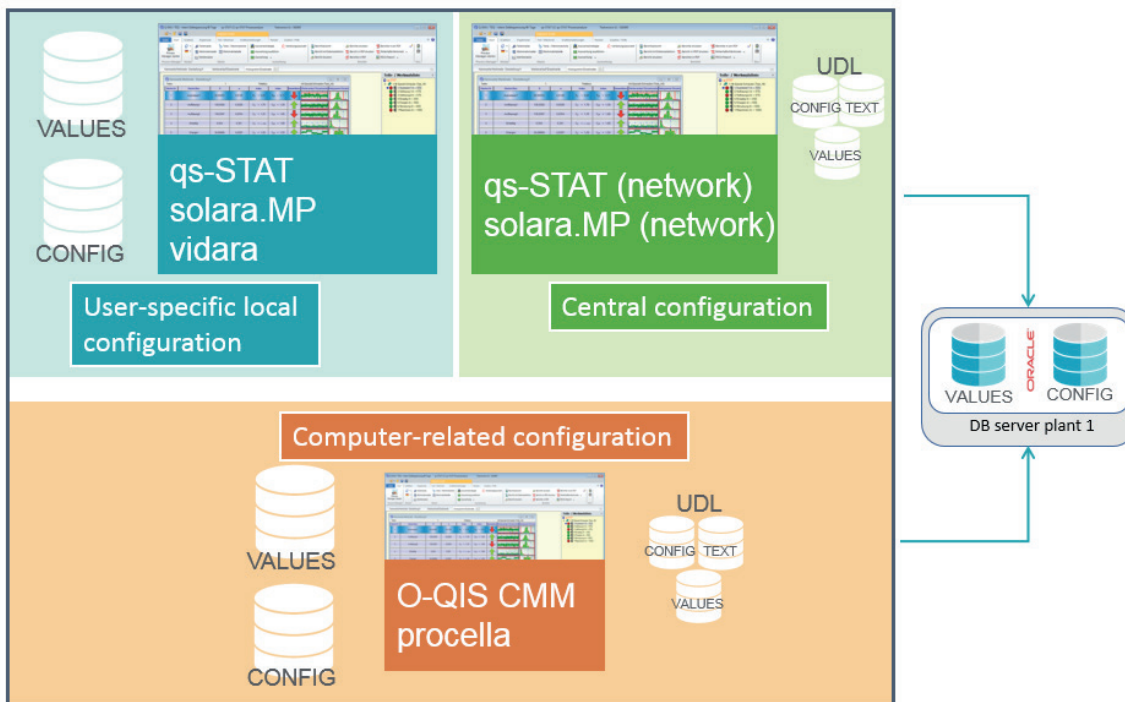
VALUES

CONFIG

qs-STAT
solara.MP
vidara

User-specific local configuration

qs-STAT (network)
solara.MP (network)

UDL
CONFIG TEXT
VALUES

Central configuration

VALUES
ORACLE
CONFIG
DB server plant 1

Computer-related configuration

VALUES

CONFIG

O-QIS CMM
procella

UDL
CONFIG TEXT
VALUES